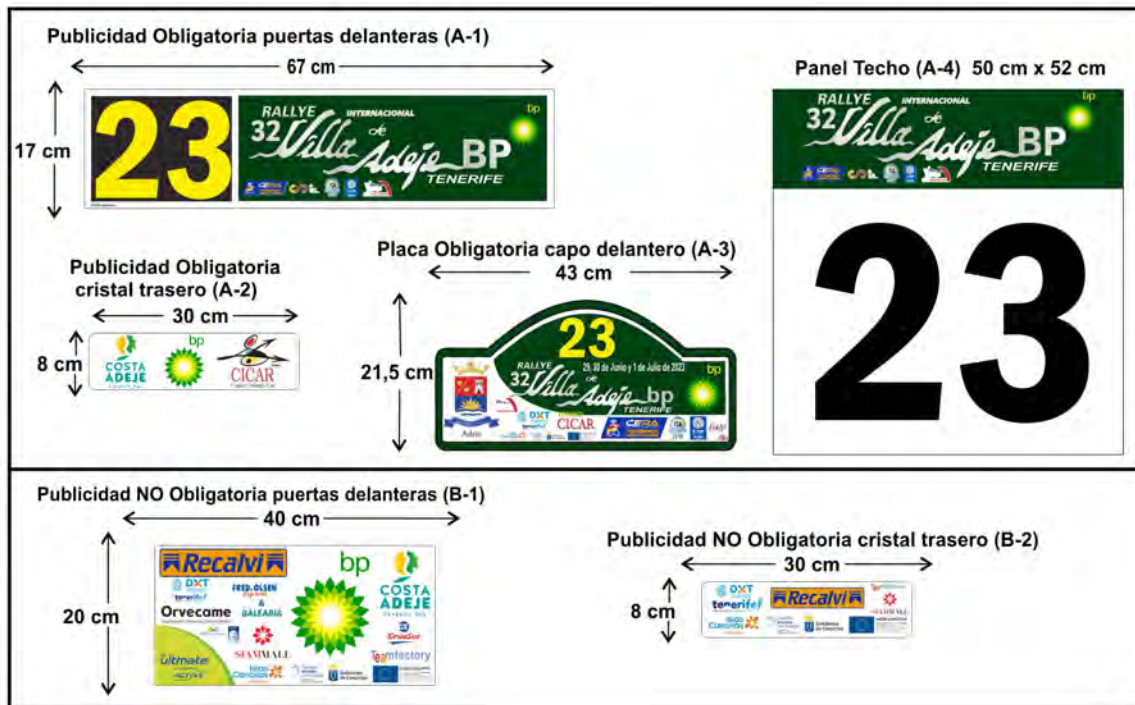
Publicidad Obligatoria puertas delanteras (A-1)

67 cm

17 cm

23

RALLYE INTERNACIONAL 32 Villa de Adeje BP TENERIFE

bp

Panel Techo (A-4) 50 cm x 52 cm

RALLYE INTERNACIONAL 32 Villa de Adeje BP TENERIFE

bp

23

Publicidad Obligatoria cristal trasero (A-2)

30 cm

8 cm

COSTA ADEJE

bp

CICAR

Placa Obligatoria capo delantero (A-3)

43 cm

21,5 cm

23

RALLYE 32 Villa de Adeje bp TENERIFE

29, 30 de Junio y 1 de Julio de 2022

bp

Adeje

DXT

CICAR

Publicidad NO Obligatoria puertas delanteras (B-1)

40 cm

20 cm

Recalvi

bp

DXT tenerife!

FRED. OLSEN

COSTA ADEJE

Orvecame

& BALEARIA

SIAMMALL

Ultimate

Teamfactory

Publicidad NO Obligatoria cristal trasero (B-2)

30 cm

8 cm

DXT tenerife!

Recalvi

SIAMMALL